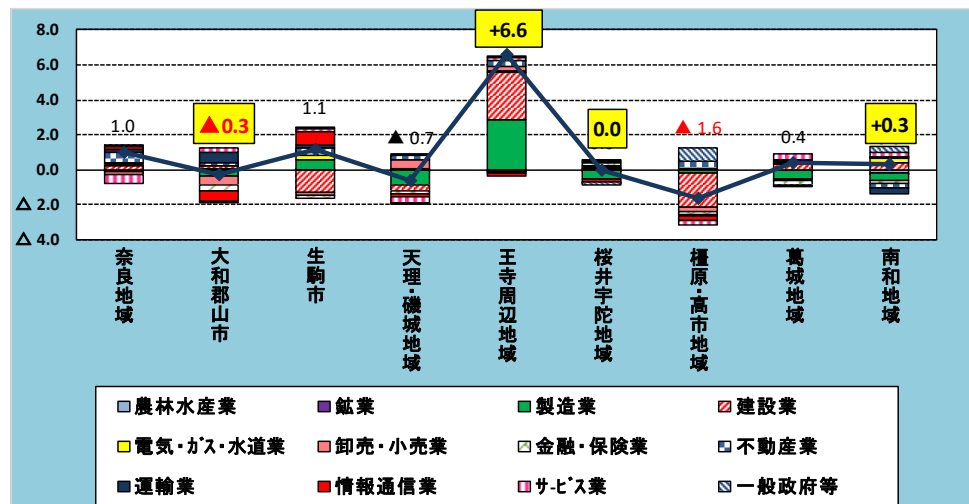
8.0
6.0
4.0
2.0
0.0
△2.0
△4.0

1.0
▲0.3
1.1
▲0.7
+6.6
0.0
▲1.6
0.4
+0.3

奈良地域
大和郡山市
生駒市
天理・磯城地域
王寺周辺地域
桜井宇陀地域
橿原・高市地域
葛城地域
南和地域

農林水産業
鉱業
製造業
建設業
電気・ガス・水道業
卸売・小売業
金融・保険業
不動産業
運輸業
情報通信業
サービス業
一般政府等